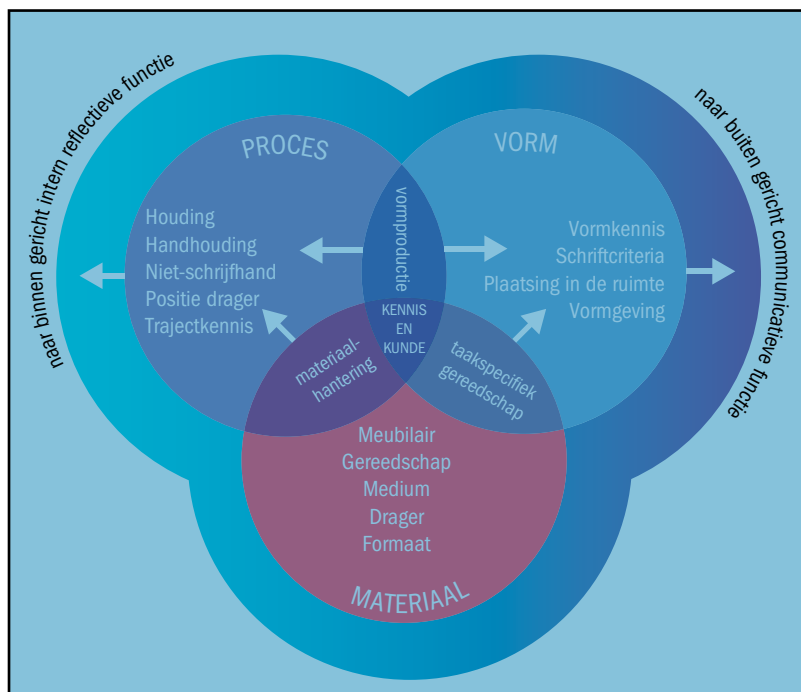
naar binnen gericht intern reflectieve functie

naar buiten gericht communicatieve functie

PROCES

VORM

Houding
Handhouding
Niet-schrijfhand
Positie drager
Trajectkennis

vormproductie

Vormkennis
Schriftcriteria
Plaatsing in de ruimte
Vormgeving

KENNIS EN KUNDE

materiaalhantering

taakspecifiek gereedschap

Meubilair
Gereedschap
Medium
Drager
Formaat

MATERIAAL